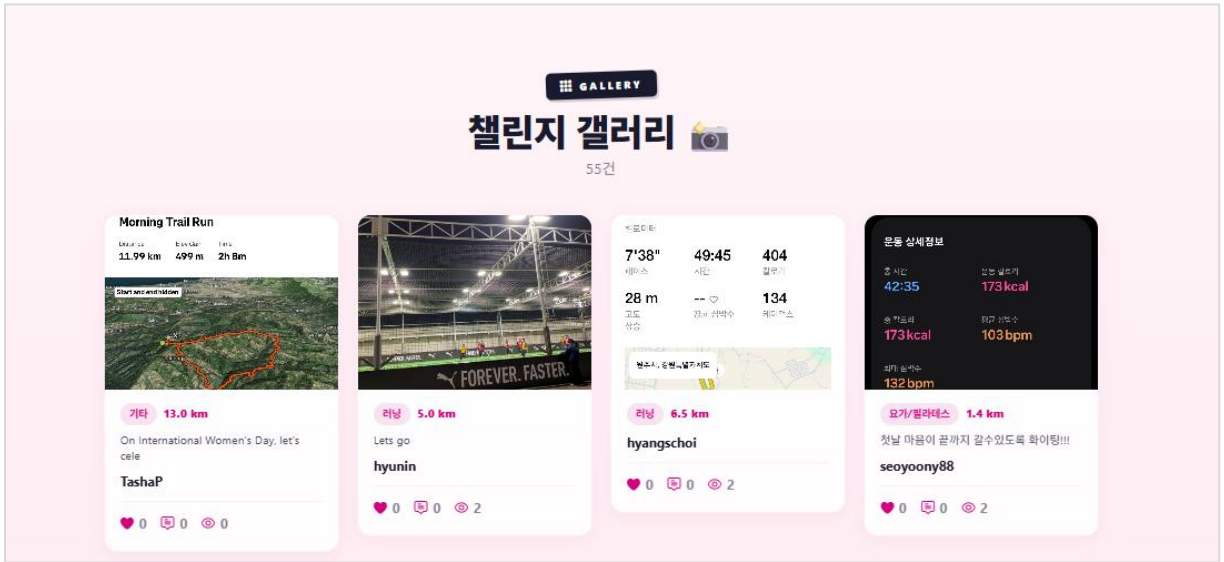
GALLERY

챌린지 갤러리 📷

55건

Morning Trail Run

Distance 11.99 km | Elev Gain 499 m | Time 2h 8m

Start and end hidden

기타 13.0 km

On International Women's Day, let's cele

TashaP

♥ 0 0 0

FOREVER. FASTER.

러닝 5.0 km

Lets go

hyunin

♥ 0 0 2

킬로미터

7'38" 페이스 | 49:45 시간 | 404 칼로리

28 m 고도 상승 | -- 평균 심박수 | 134 케이던스

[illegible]

러닝 6.5 km

hyangschoi

♥ 0 0 2

운동 상세정보

총 시간 42:35 | 활동 칼로리 173 kcal

총 칼로리 173 kcal | 평균 심박수 103 bpm

최대 심박수 132 bpm

요가/필라테스 1.4 km

첫날 마음이 끝까지 갈수있도록 화이팅!!!

seoyoony88

♥ 0 0 2